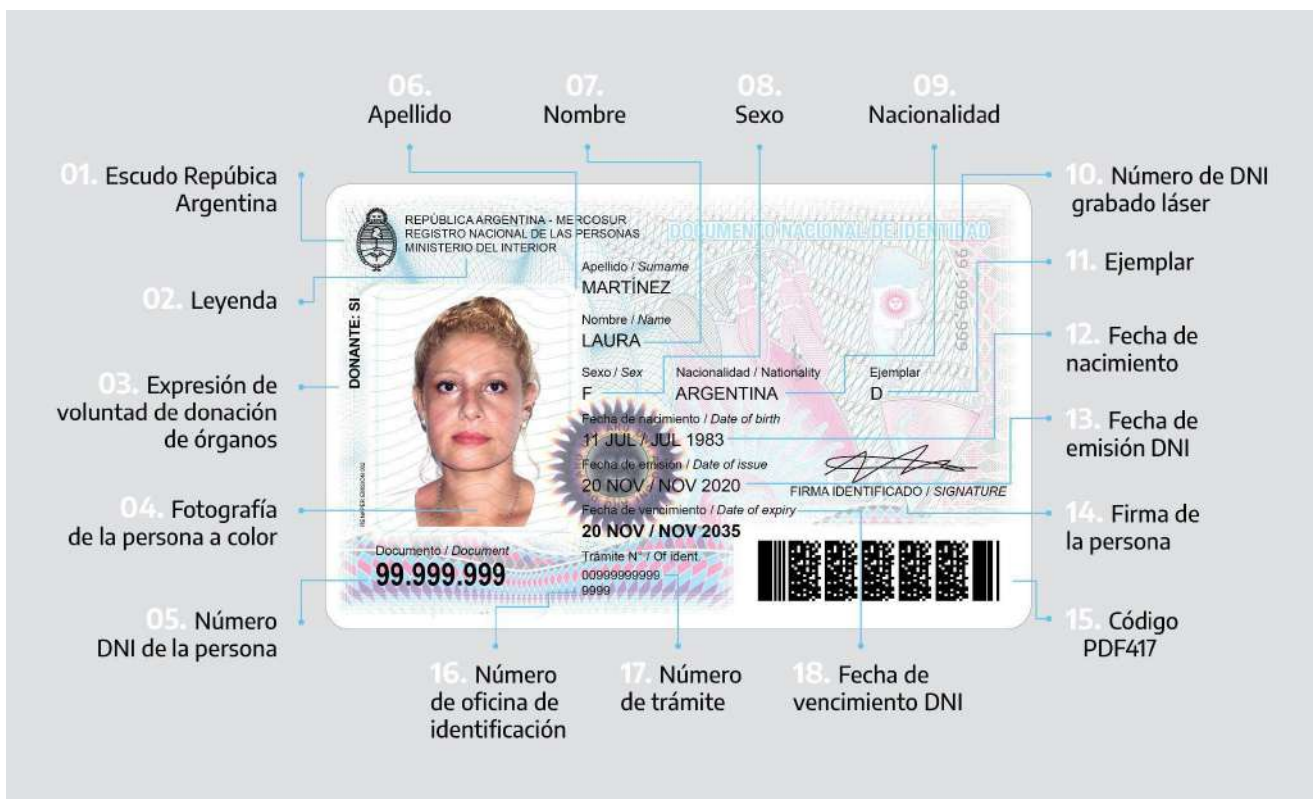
06. Apellido

07. Nombre

08. Sexo

09. Nacionalidad

01. Escudo Repúbica Argentina

10. Número de DNI grabado láser

REPÚBLICA ARGENTINA - MERCOSUR
REGISTRO NACIONAL DE LAS PERSONAS
MINISTERIO DEL INTERIOR

DOCUMENTO NACIONAL DE IDENTIDAD

Apellido / Surname
MARTÍNEZ

Nombre / Name
LAURA

Sexo / Sex
F

Nacionalidad / Nationality
ARGENTINA

Ejemplar
D

DONANTE: SI

Fecha de nacimiento / Date of birth
11 JUL / JUL 1983

Fecha de emisión / Date of issue
20 NOV / NOV 2020

FIRMA IDENTIFICADO / SIGNATURE

Fecha de vencimiento / Date of expiry
20 NOV / NOV 2035

Documento / Document
99.999.999

Trámite N° / Of ident.
00999999999
9999

99.999.999

02. Leyenda

11. Ejemplar

12. Fecha de nacimiento

03. Expresión de voluntad de donación de órganos

13. Fecha de emisión DNI

04. Fotografía de la persona a color

14. Firma de la persona

05. Número DNI de la persona

15. Código PDF417

16. Número de oficina de identificación

17. Número de trámite

18. Fecha de vencimiento DNI